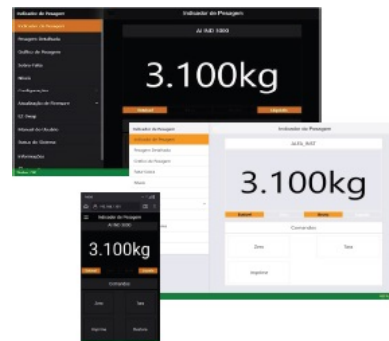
Indicador de Pesagem
Indicador de Pesagem
Indicador de Pesagem
Pesagem Detalhada
Gráfico de Pesagem
Sobre Falha
Alerta
Configurações
Atualização de Firmware
EZ Swap
Manual do Usuário
Status do Sistema
Informações
AI IND 1000
3.100kg
Indicador de Pesagem
Indicador de Pesagem
Indicador de Pesagem
Pesagem Detalhada
Gráfico de Pesagem
Sobre Falha
Alerta
AI35_WAT
3.100kg
Comandos
Zero
Tara
Imprimir
Indicador de Pesagem
AI IND 1000
3.100kg
Comandos
Zero
Tara
Imprimir
Destravar